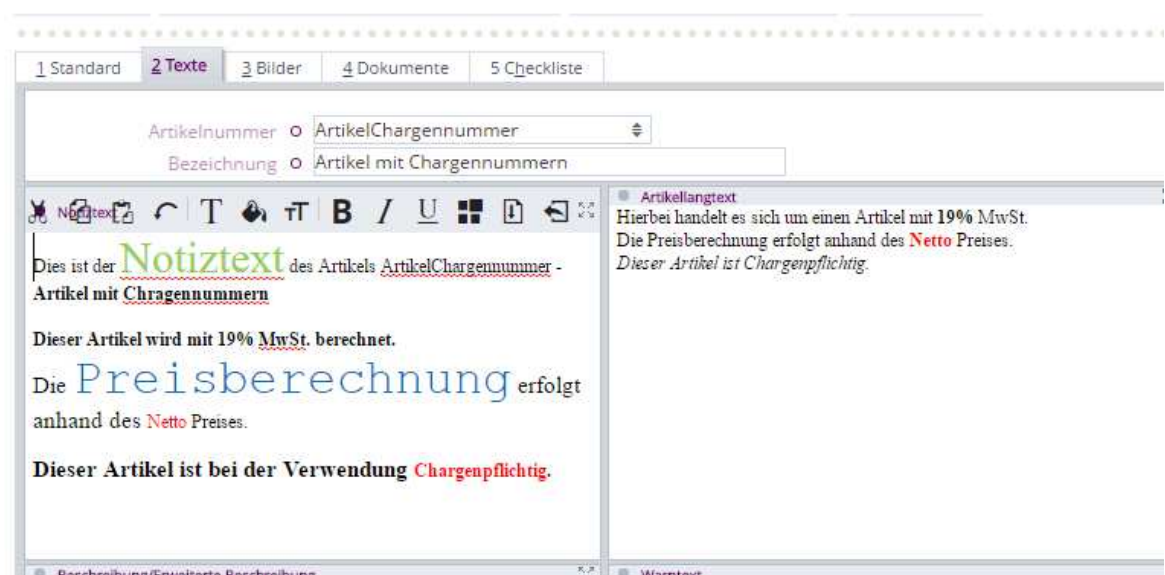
1 Standard | 2 Texte | 3 Bilder | 4 Dokumente | 5 Checkliste

Artikelnummer ArtikelChargennummer
Bezeichnung Artikel mit Chargennummern

Notiztext

Dies ist der Notiztext des Artikels ArtikelChargennummer - Artikel mit Chragennummern

Dieser Artikel wird mit 19% MwSt. berechnet.

Die Preisberechnung erfolgt anhand des Netto Preises.

Dieser Artikel ist bei der Verwendung Chargenpflichtig.

Artikellangtext
Hierbei handelt es sich um einen Artikel mit 19% MwSt.
Die Preisberechnung erfolgt anhand des Netto Preises.
Dieser Artikel ist Chargenpflichtig.

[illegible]

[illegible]